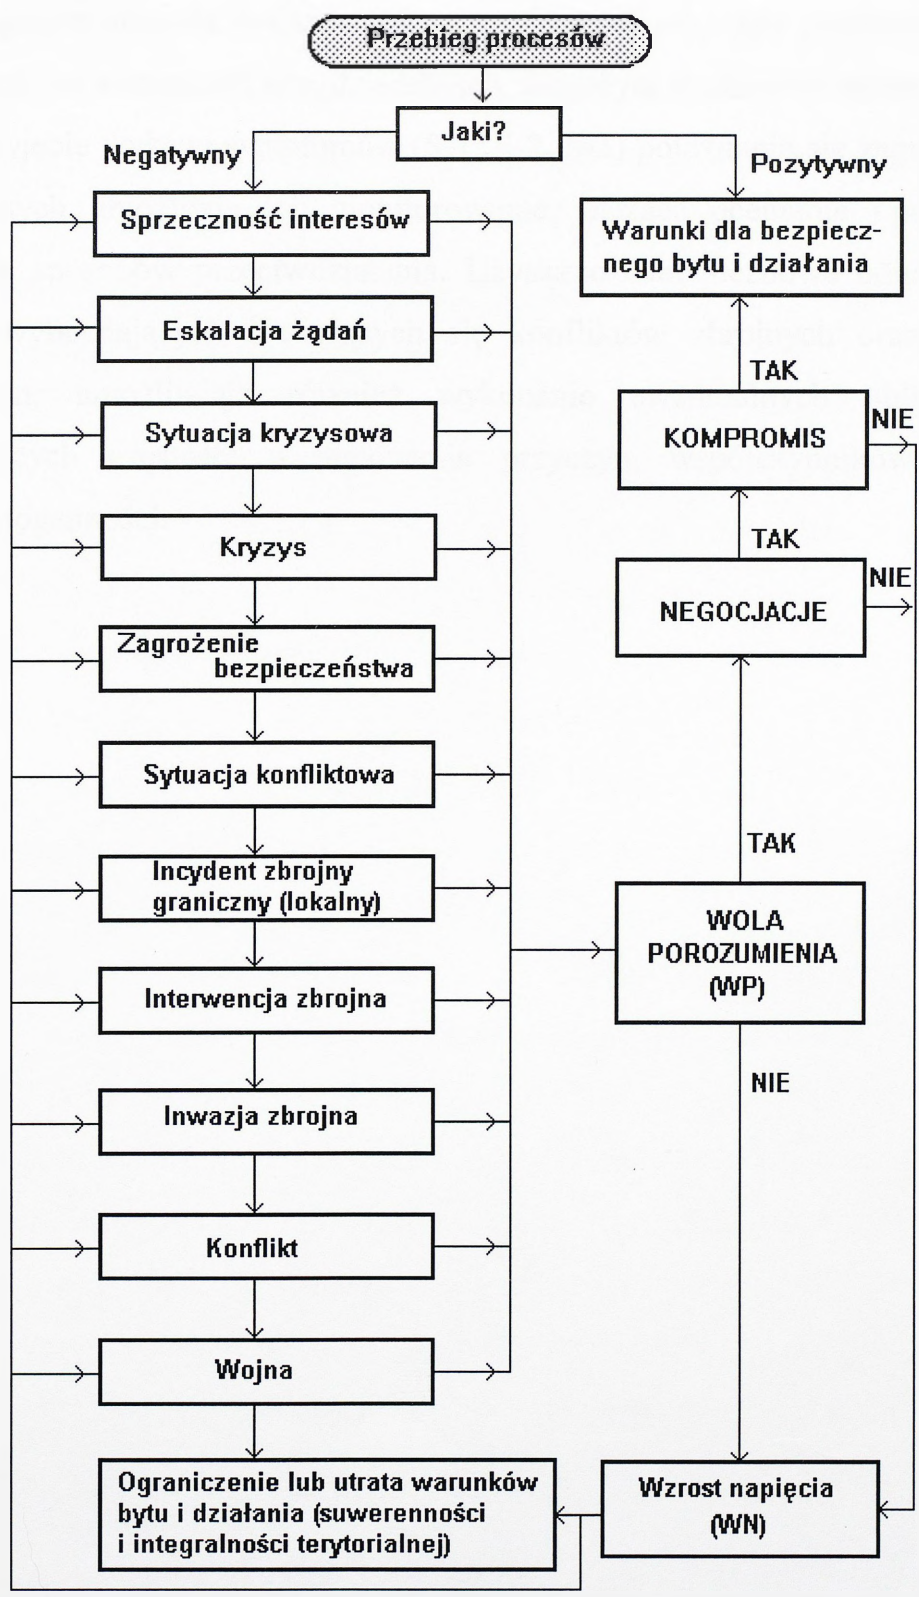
Przebieg procesów

Jaki?

Negatywny

Pozytywny

Sprzeczność interesów

Warunki dla bezpiecznego bytu i działania

Eskalacja żądań

TAK

Sytuacja kryzysowa

KOMPROMIS

NIE

Kryzys

TAK

NEGOCJACJE

NIE

Zagrożenie bezpieczeństwa

Sytuacja konfliktowa

TAK

Incydent zbrojny graniczny (lokalny)

WOLA POROZUMIENIA (WP)

Interwencja zbrojna

NIE

Inwazja zbrojna

Konflikt

Wojna

Ograniczenie lub utrata warunków bytu i działania (suwerenności i integralności terytorialnej)

Wzrost napięcia (WN)